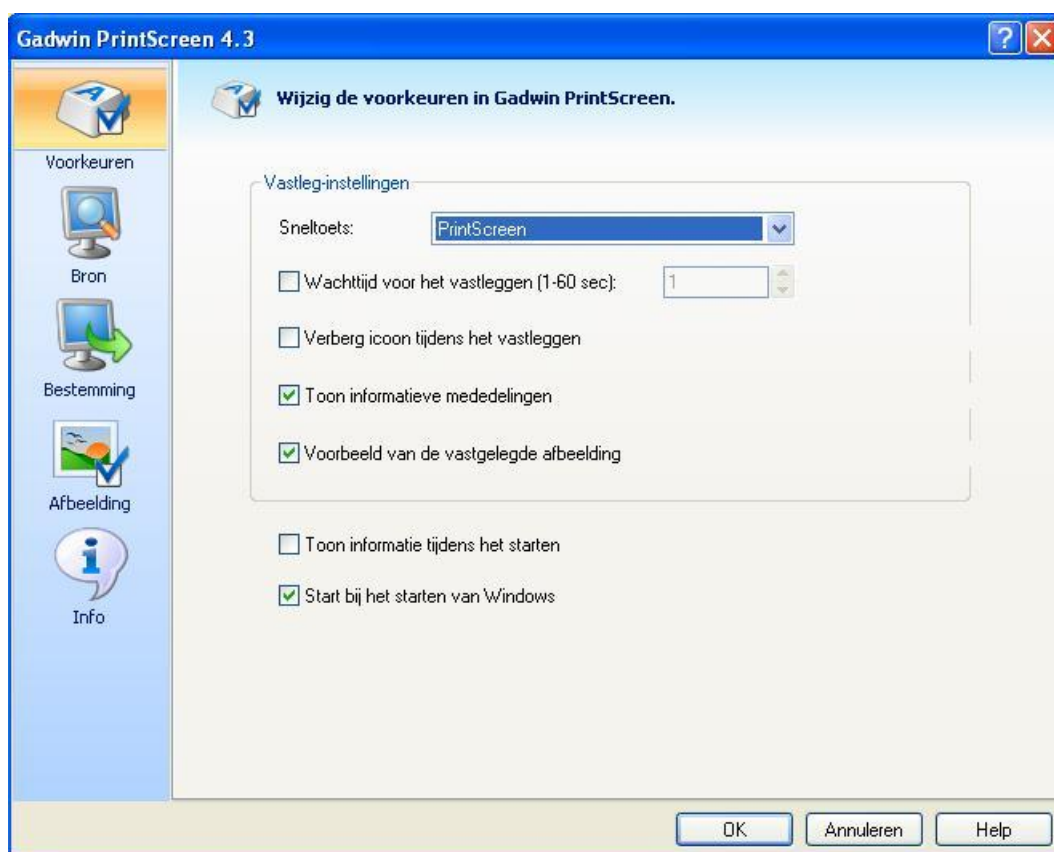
Gadwin PrintScreen 4.3

Voorkeuren

Bron

Bestemming

Afbeelding

Info

Wijzig de voorkeuren in Gadwin PrintScreen.

Vastleg-instellingen

Sneltoets: PrintScreen

Wachttijd voor het vastleggen (1-60 sec): 1

Verberg icoon tijdens het vastleggen

Toon informatieve mededelingen

Voorbeeld van de vastgelegde afbeelding

Toon informatie tijdens het starten

Start bij het starten van Windows

OK Annuleren Help